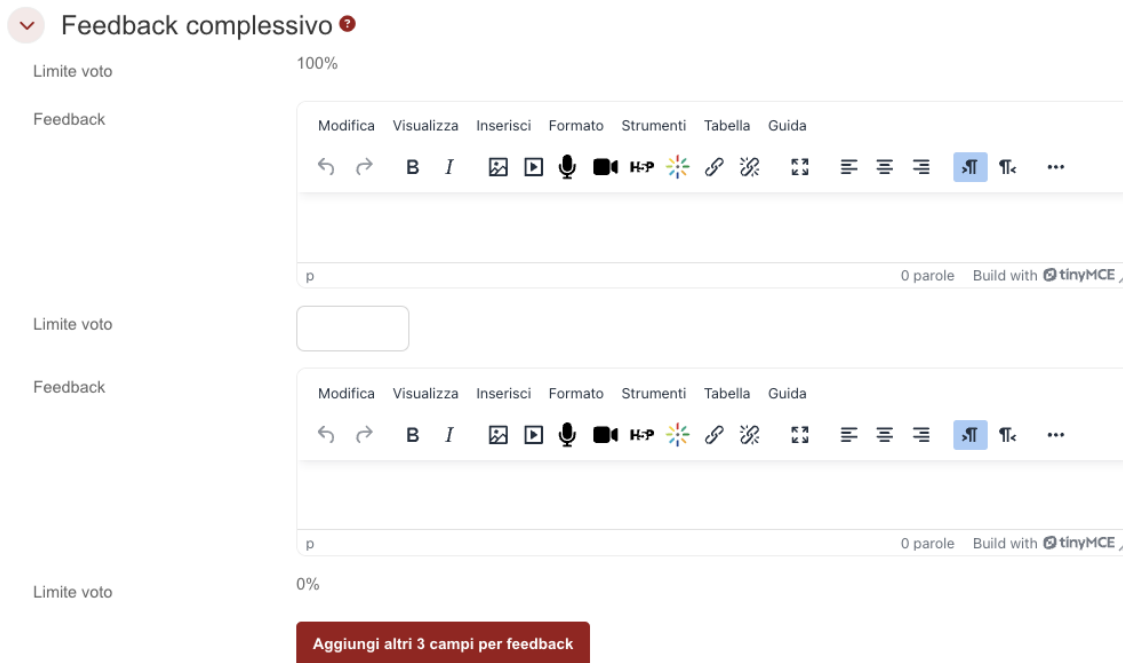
Feedback complessivo

Limite voto 100%

Feedback

Modifica Visualizza Inserisci Formato Strumenti Tabella Guida

B I H-P

p 0 parole Build with tinyMCE

Limite voto

Feedback

Modifica Visualizza Inserisci Formato Strumenti Tabella Guida

B I H-P

p 0 parole Build with tinyMCE

Limite voto 0%

Aggiungi altri 3 campi per feedback